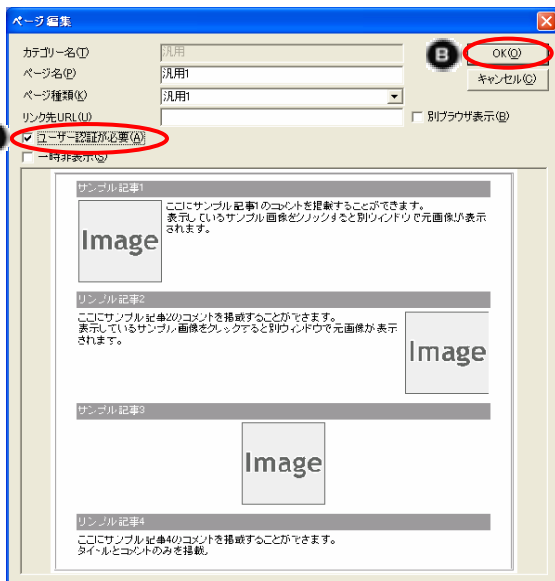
ページ編集

カテゴリー名(T) 汎用
ページ名(P) 汎用1
ページ種類(K) 汎用1
リンク先URL(U)
別ブラウザ表示(B)
ユーザー認証が必要(A)
一時非表示(S)

B
OK(O)
キャンセル(C)

サンプル記事1
ここにサンプル記事1のコメントを掲載することができます。
表示しているサンプル画像をクリックすると別ウィンドウで元画像が表示されます。
Image

サンプル記事2
ここにサンプル記事2のコメントを掲載することができます。
表示しているサンプル画像をクリックすると別ウィンドウで元画像が表示されます。
Image

サンプル記事3
Image

サンプル記事4
ここにサンプル記事4のコメントを掲載することができます。
タイトルとコメントのみを掲載。